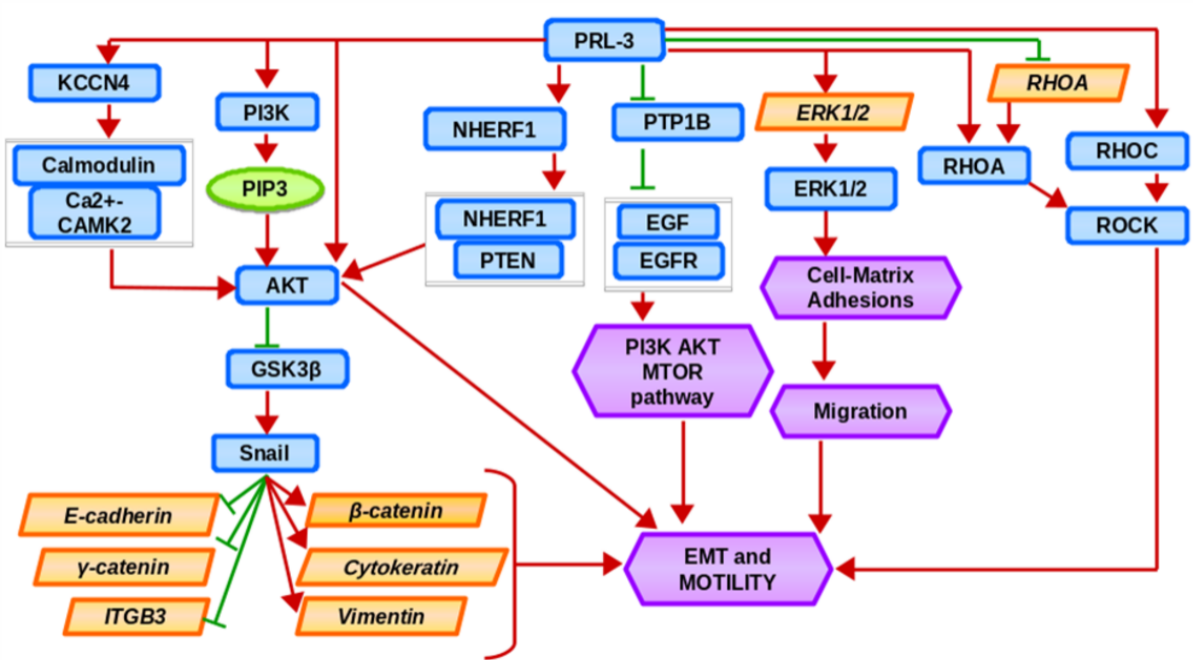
PRL-3

KCCN4

PI3K

NHERF1

PTP1B

ERK1/2

RHOA

Calmodulin

Ca2+-CAMK2

PIP3

RHOA

RHOC

ERK1/2

NHERF1

PTEN

EGF

EGFR

ROCK

AKT

Cell-Matrix Adhesions

GSK3β

PI3K AKT MTOR pathway

Migration

Snail

E-cadherin

β-catenin

γ-catenin

Cytokeratin

EMT and MOTILITY

ITGB3

Vimentin